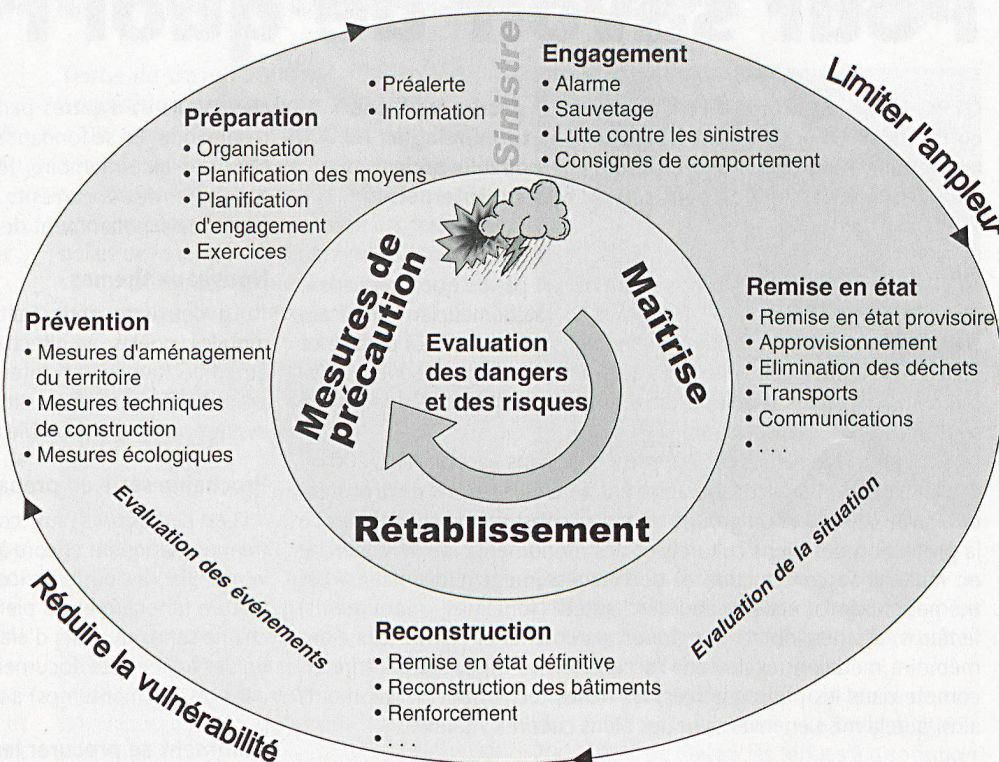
Sinistre

• Préalerte
• Information

Engagement
• Alarme
• Sauvetage
• Lutte contre les sinistres
• Consignes de comportement

Limiter l'ampleur

Préparation
• Organisation
• Planification des moyens
• Planification d'engagement
• Exercices

Mesures de précaution

Maîtrise

Evaluation des dangers et des risques

Rétablissement

Remise en état
• Remise en état provisoire
• Approvisionnement
• Elimination des déchets
• Transports
• Communications
• . . .

Prévention
• Mesures d'aménagement du territoire
• Mesures techniques de construction
• Mesures écologiques

Evaluation des événements

Evaluation de la situation

Reconstruction
• Remise en état définitive
• Reconstruction des bâtiments
• Renforcement
• . . .

Réduire la vulnérabilité